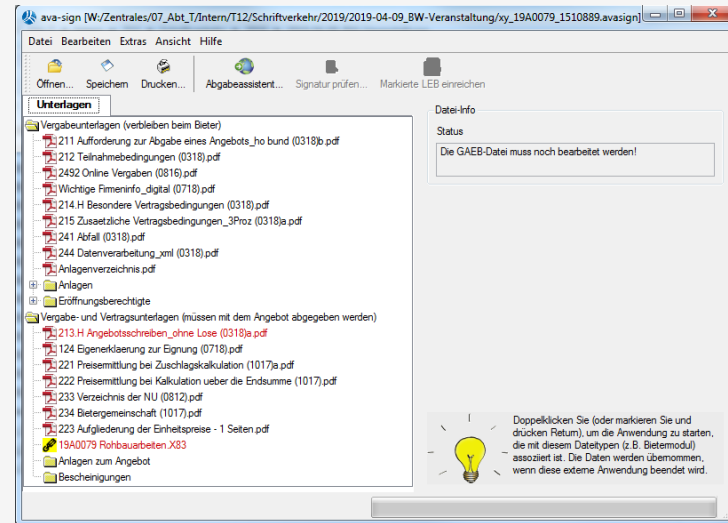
ava-sign [W:/Zentrales/07_Abt_T/Intern/T12/Schriftverkehr/2019/2019-04-09_BW-Veranstaltung/xy_19A0079_1510889.avasign]

Datei Bearbeiten Extras Ansicht Hilfe

Öffnen... Speichern Drucken... Abgabeassistent... Signatur prüfen... Markierte LEB einreichen

Unterlagen

Vergabeunterlagen (verbleiben beim Bieter)
211 Aufforderung zur Abgabe eines Angebots_ho bund (0318)b.pdf
212 Teilnahmebedingungen (0318).pdf
2492 Online Vergaben (0816).pdf
Wichtige Firmeninfo_digital (0718).pdf
214.H Besondere Vertragsbedingungen (0318).pdf
215 Zusaetzliche Vertragsbedingungen_3Proz (0318)a.pdf
241 Abfall (0318).pdf
244 Datenverarbeitung_xml (0318).pdf
Anlagenverzeichnis.pdf
Anlagen
Eröffnungsberechtigte
Vergabe- und Vertragsunterlagen (müssen mit dem Angebot abgegeben werden)
213.H Angebotsschreiben_ohne Lose (0318)a.pdf
124 Eigenerklaerung zur Eignung (0718).pdf
221 Preisermittlung bei Zuschlagskalkulation (1017)a.pdf
222 Preisermittlung bei Kalkulation ueber die Endsumme (1017).pdf
233 Verzeichnis der NU (0812).pdf
234 Bietergemeinschaft (1017).pdf
223 Aufgliederung der Einheitspreise - 1 Seiten.pdf
19A0079 Rohbauarbeiten.X83
Anlagen zum Angebot
Bescheinigungen

Datei-Info
Status
Die GAEB-Datei muss noch bearbeitet werden!

Doppelklicken Sie (oder markieren Sie und drücken Return), um die Anwendung zu starten, die mit diesem Dateityp (z.B. Bietermodul) assoziiert ist. Die Daten werden übernommen, wenn diese externe Anwendung beendet wird.